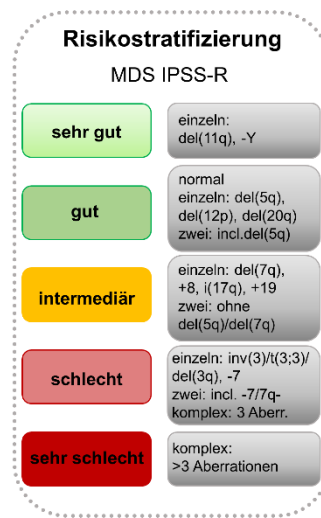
Risikostratifizierung

MDS IPSS-R

| | |
|---|---|
| sehr gut | einzeln: del(11q), -Y |
| gut | normal einzeln: del(5q), del(12p), del(20q) zwei: incl.del(5q) |
| intermediär | einzeln: del(7q), +8, i(17q), +19 zwei: ohne del(5q)/del(7q) |
| schlecht | einzeln: inv(3)/t(3;3)/ del(3q), -7 zwei: incl. -7/7q- komplex: 3 Aberr. |
| sehr schlecht | komplex: >3 Aberrationen |